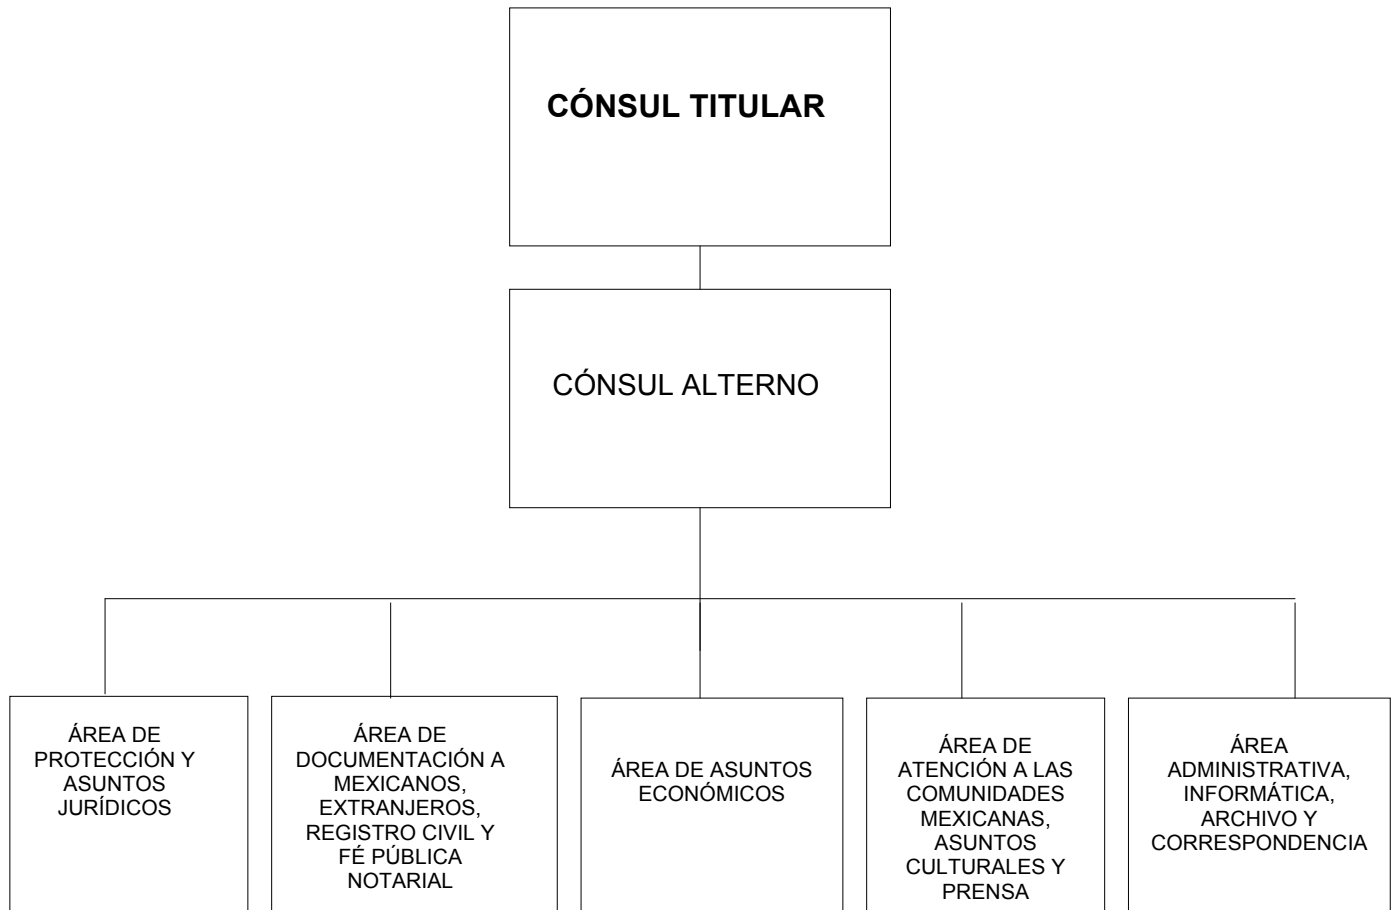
CÓNSUL TITULAR

CÓNSUL ALTERNO

ÁREA DE PROTECCIÓN Y ASUNTOS JURÍDICOS

ÁREA DE DOCUMENTACIÓN A MEXICANOS, EXTRANJEROS, REGISTRO CIVIL Y FÉ PÚBLICA NOTARIAL

ÁREA DE ASUNTOS ECONÓMICOS

ÁREA DE ATENCIÓN A LAS COMUNIDADES MEXICANAS, ASUNTOS CULTURALES Y PRENSA

ÁREA ADMINISTRATIVA, INFORMÁTICA, ARCHIVO Y CORRESPONDENCIA